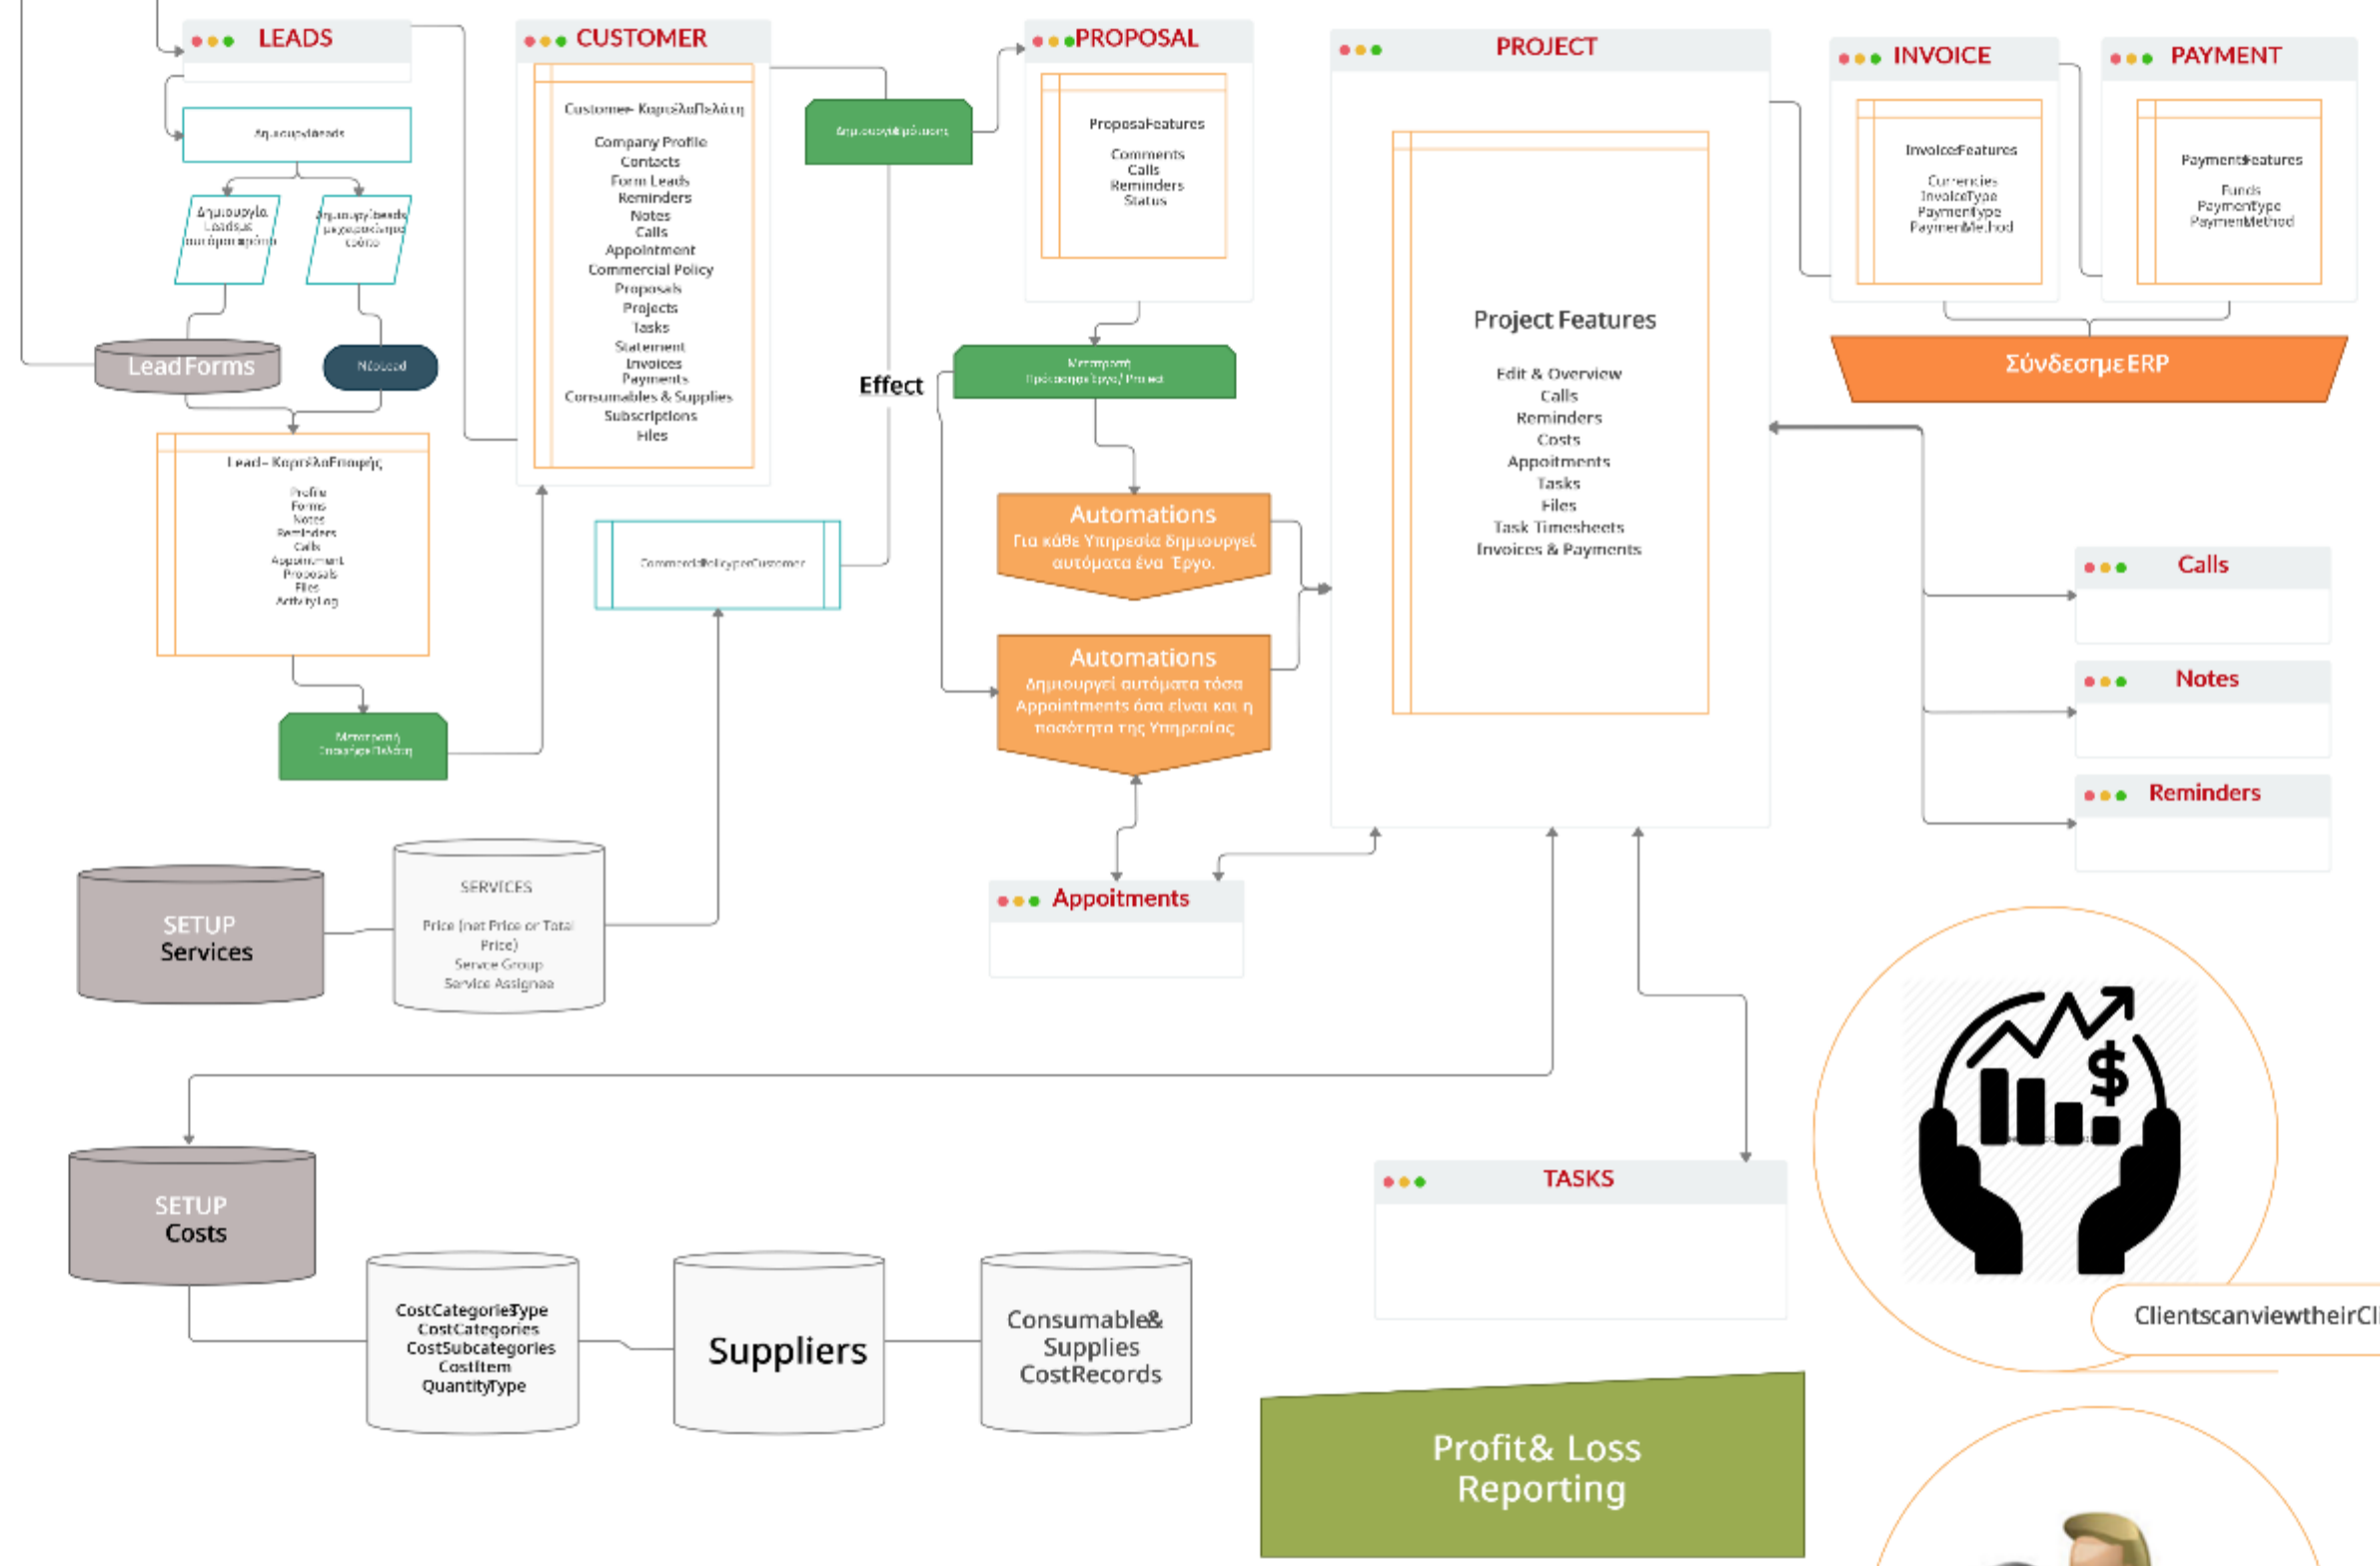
LEADS

Δημιουργία leads

Δημιουργία Leads με συμπλήρωση φόρμας

Δημιουργία leads χειροκίνητα

Lead Forms

Νέο Lead

Lead - Καρτέλα Επαφής

Profile
Forms
Notes
Reminders
Calls
Appointment
Proposals
Files
Activity Log

Μετατροπή σε Πελάτη

CUSTOMER

Customer - Καρτέλα Πελάτη

Company Profile
Contacts
Form Leads
Reminders
Notes
Calls
Appointment
Commercial Policy
Proposals
Projects
Tasks
Statement
Invoices
Payments
Consumables & Supplies
Subscriptions
Files

Δημιουργία Προσφοράς

Effect

CommercialPolicyperCustomer

PROPOSAL

ProposalFeatures

Comments
Calls
Reminders
Status

Μετατροπή Προσφοράς σε Έργο / Project

Automations
Για κάθε Υπηρεσία δημιουργεί αυτόματα ένα Έργο.

Automations
Δημιουργεί αυτόματα τόσα Appointments όσα είναι και η ποσότητα της Υπηρεσίας

Appoitments

PROJECT

Project Features

Edit & Overview
Calls
Reminders
Costs
Appointments
Tasks
Files
Task Timesheets
Invoices & Payments

INVOICE

InvoiceFeatures

Currencies
InvoiceType
PaymentType
PaymentMethod

PAYMENT

PaymentFeatures

Funds
PaymentType
PaymentMethod

Σύνδεση με ERP

Calls

Notes

Reminders

SETUP
Services

SERVICES

Price (net Price or Total Price)
Service Group
Service Assignee

TASKS

SETUP
Costs

CostCategoriesType
CostCategories
CostSubcategories
CostItem
QuantityType

Suppliers

Consumable & Supplies
CostRecords

Profit & Loss Reporting

Clientscanviewtheir Cl